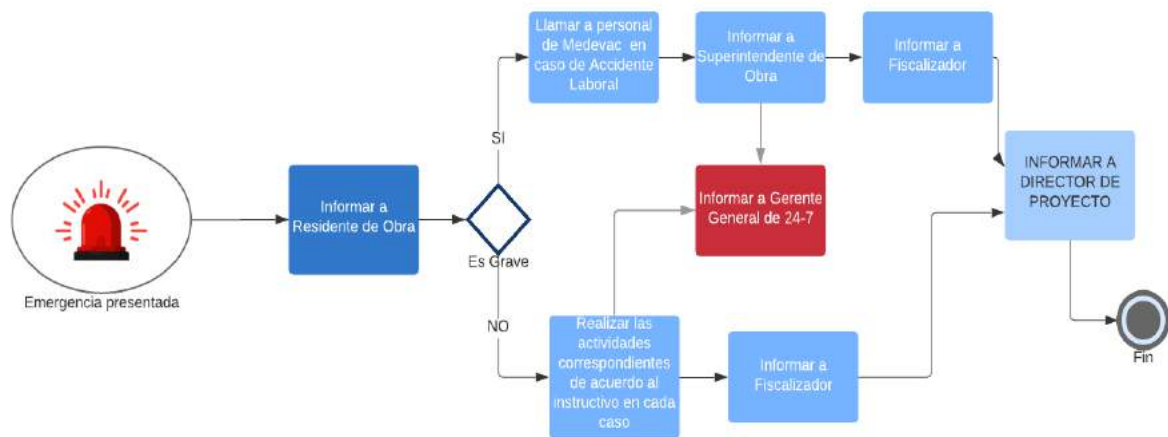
Emergencia presentada

Informar a Residente de Obra

Es Grave

SI

NO

Llamar a personal de Medevac en caso de Accidente Laboral

Informar a Superintendente de Obra

Informar a Fiscalizador

Informar a Gerente General de 24-7

INFORMAR A DIRECTOR DE PROYECTO

Realizar las actividades correspondientes de acuerdo al instructivo en cada caso

Informar a Fiscalizador

Fin